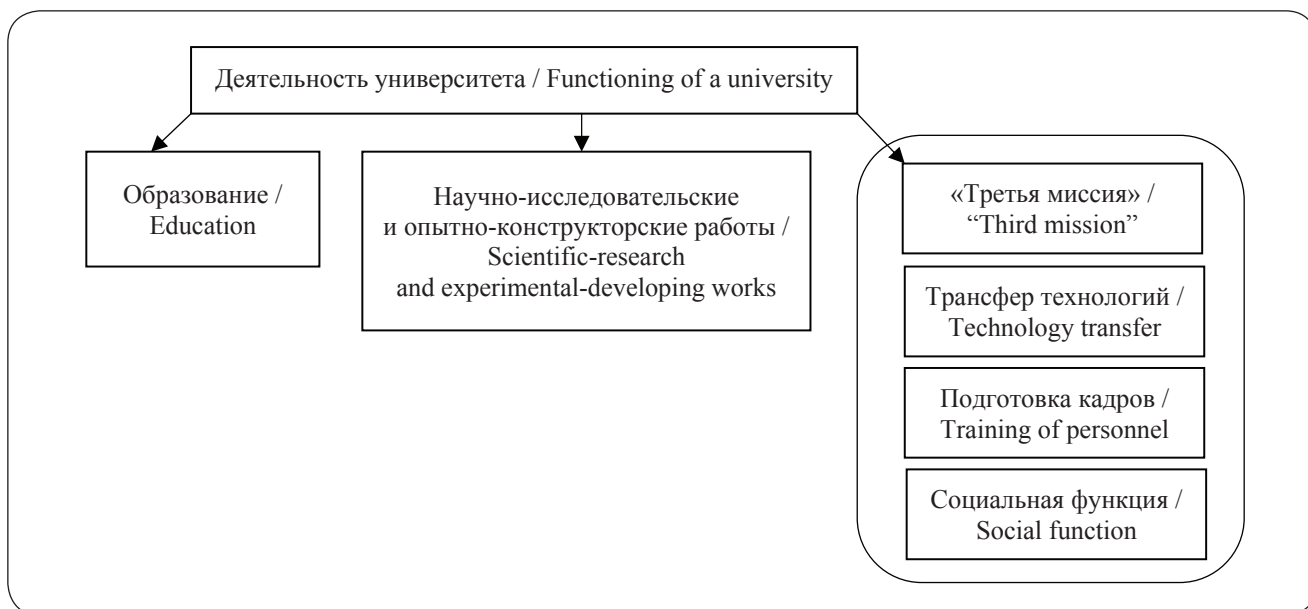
Деятельность университета / Functioning of a university

Образование / Education

Научно-исследовательские и опытно-конструкторские работы / Scientific-research and experimental-developing works

«Третья миссия» / “Third mission”

Трансфер технологий / Technology transfer

Подготовка кадров / Training of personnel

Социальная функция / Social function